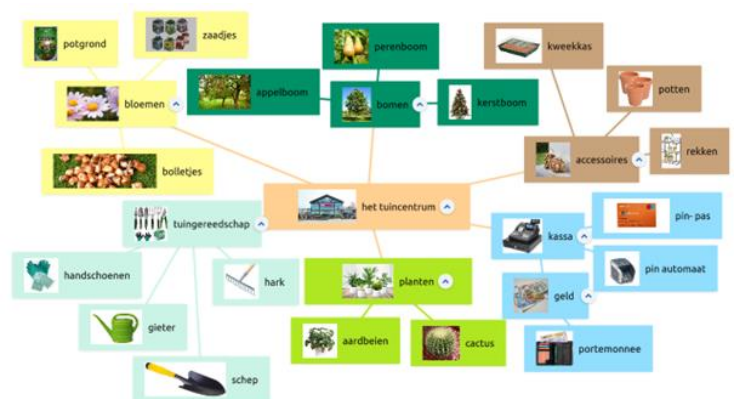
potgrond

zaadjes

perenboom

kweekkas

appelboom

bloemen

bomen

kerstboom

potten

bolletjes

accessoires

rekken

het tuincentrum

tuingereedschap

kassa

pin- pas

handschoenen

hark

planten

pin automaat

geld

gieter

aardbeien

cactus

portemonnee

schep